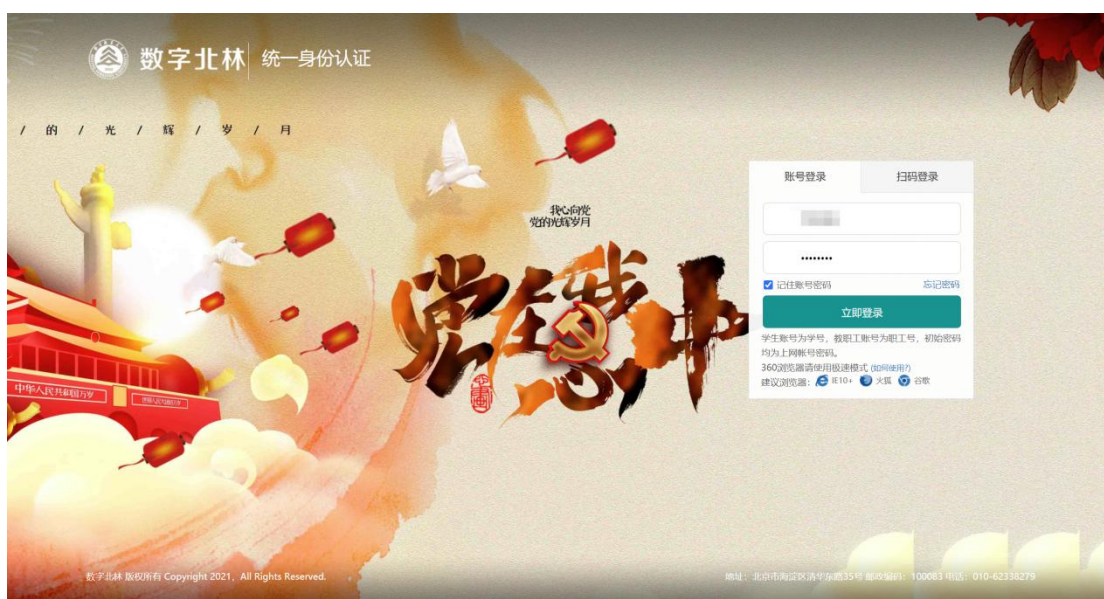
数字北林 | 统一身份认证

/ 的 / 光 / 辉 / 岁 / 月

我心向党
党的光辉岁月

党在我心中

中华人民共和国万岁

世界人民大团结万岁

账号登录 扫码登录

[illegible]

••••••••

记住账号密码 忘记密码

立即登录

学生账号为学号，教职工账号为职工号，初始密码均为上网帐号密码。
360浏览器请使用极速模式 (如何使用?)
建议浏览器: IE10+ 火狐 谷歌

数字北林 版权所有 Copyright 2021, All Rights Reserved.

地址：北京市海淀区清华东路35号 邮政编码：100083 电话：010-62338279